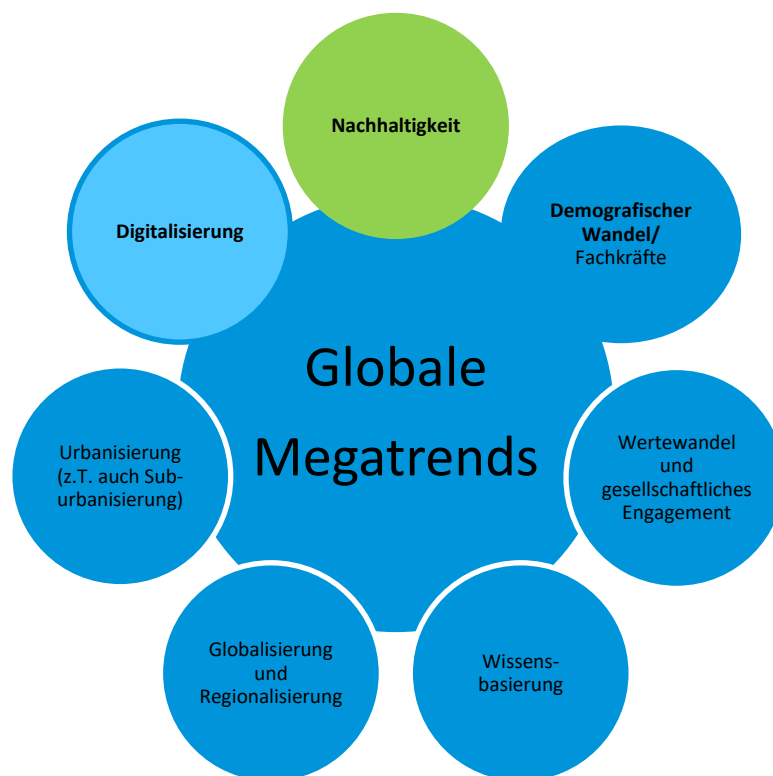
Nachhaltigkeit

Digitalisierung

Demografischer Wandel/ Fachkräfte

Globale Megatrends

Urbanisierung (z.T. auch Sub-urbanisierung)

Wertewandel und gesellschaftliches Engagement

Globalisierung und Regionalisierung

Wissens-basierung